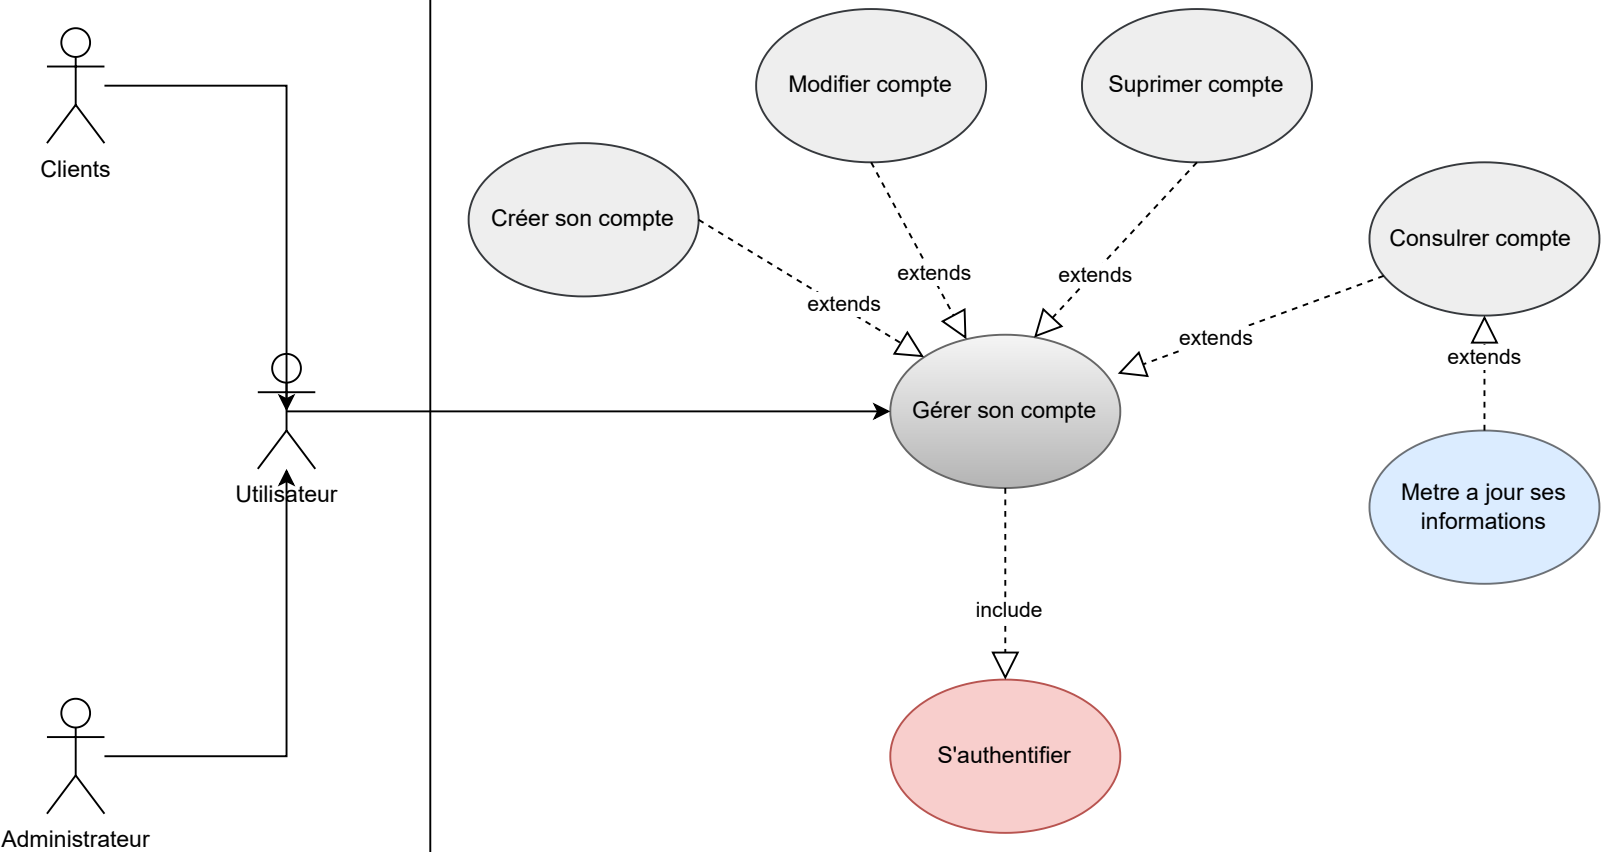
Clients

Utilisateur

Administrateur

Modifier compte

Suprimer compte

Créer son compte

Consulrer compte

extends

extends

extends

extends

extends

Gérer son compte

Metre a jour ses informations

include

S'authentifier